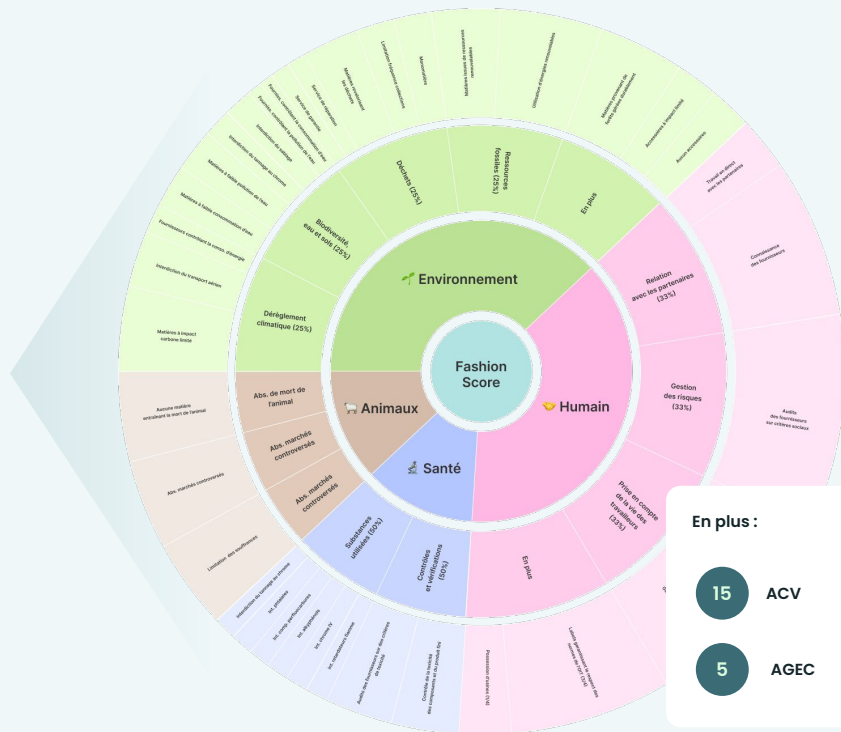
Fashion Score

🌱 Environnement

🤝 Humain

🔬 Santé

🐑 Animaux

Déchets (25%)

Ressources fossiles (25%)

En plus

Biodiversité, eau et sols (25%)

Dérèglement climatique (25%)

Relation avec les partenaires (33%)

Gestion des risques (33%)

Prise en compte de la vie des travailleurs (33%)

En plus

Contrôles et vérifications (50%)

Substances utilisées (50%)

Abs. marchés controversés

Abs. marchés controversés

Abs. de mort de l'animal

Matières à impact carbone limité

Interdiction du transport aérien

Fournisseurs contrôlant la conso. d'énergie

Matières à faible consommation d'eau

Matières à faible pollution de l'eau

Interdiction du tannage au chrome

Interdiction du sablage

Fournis. contrôlant la pollution de l'eau

Fournis. contrôlant la consommation d'eau

Service de garantie

Service de réparation

Matières revalorisant les déchets

Limitation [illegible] collection

Monomatière

Matière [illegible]

Utilisation d'énergies renouvelables

Matières provenant de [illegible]

Accessoires à impact limité

Aucun accessoire

Travail en direct avec les partenaires

Connaissance des fournisseurs

Audits des fournisseurs sur critères sociaux

Aucune matière entraînant la mort de l'animal

Abs. marchés controversés

Limitation des souffrances

Interdiction du tannage au chrome

Int. phtalates

Int. comp. perfluorochimiques

Int. alkylphénols

Int. chlorés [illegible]

Int. retardateurs flamme

Audits des fournisseurs sur des critères de toxicité

Contrôle de la toxicité des composants et du produit fini

Possession d'autres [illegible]

Labels garantissant le respect des normes de l'OIT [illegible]

En plus :

15 ACV

5 AGEC